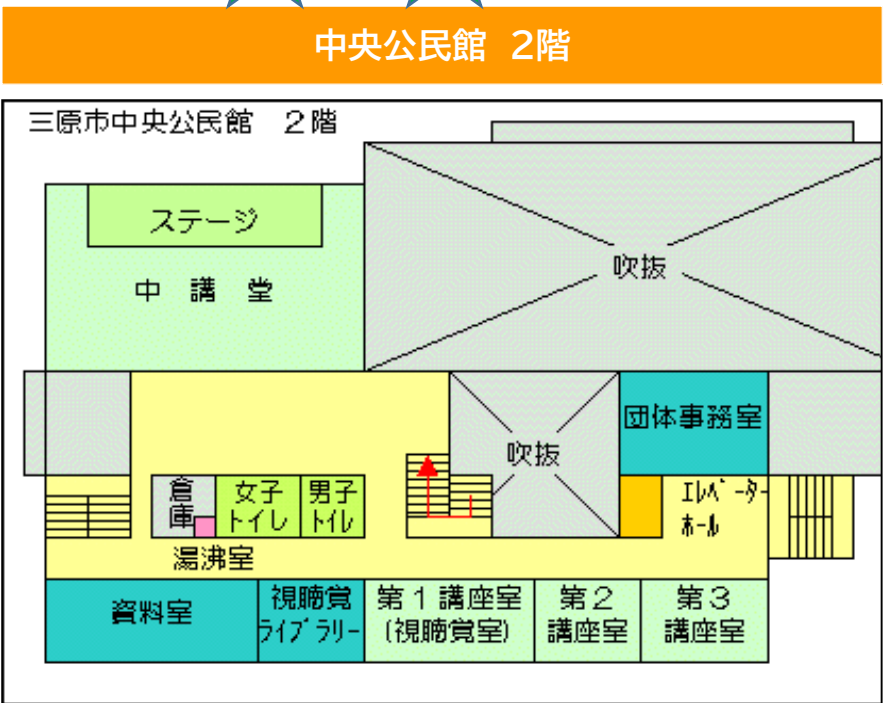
中央公民館　2階

三原市中央公民館　２階

ステージ

中　講　堂

吹抜

団体事務室

吹抜

倉庫

女子トイレ

男子トイレ

エレベーターホール

湯沸室

資料室

視聴覚ライブラリー

第１講座室（視聴覚室）

第２講座室

第３講座室